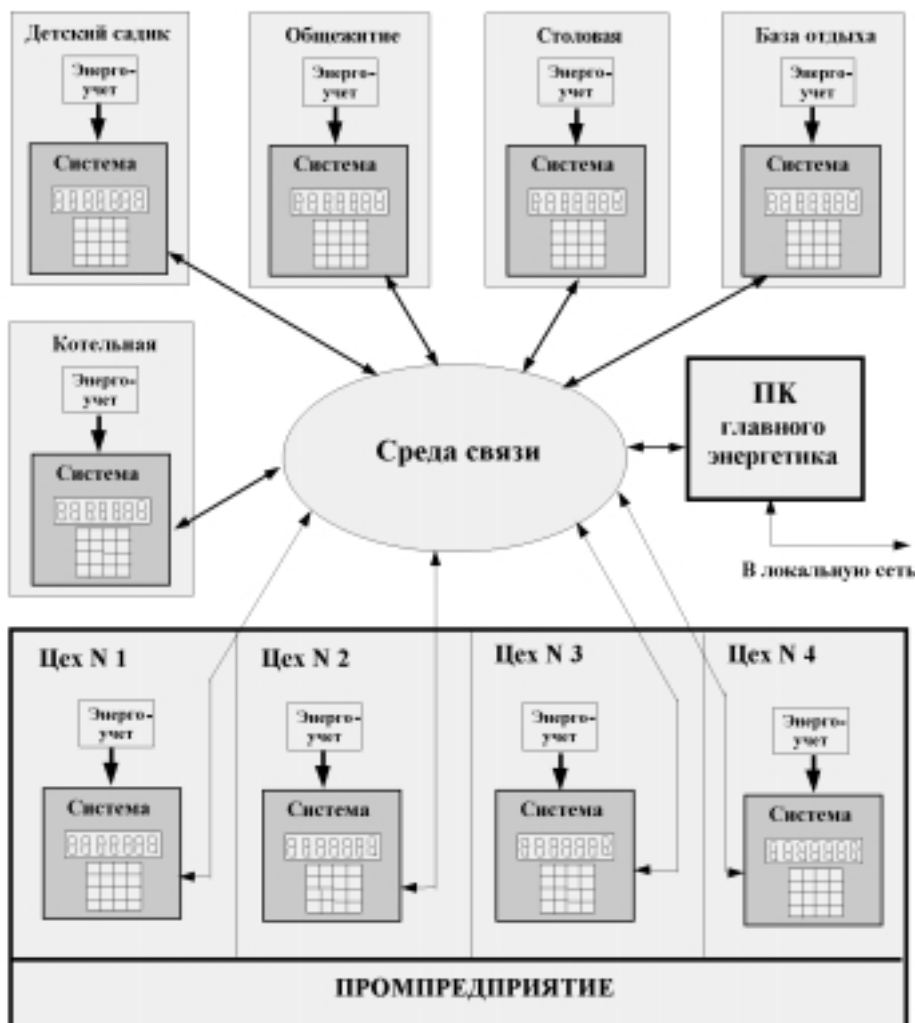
Детский садик

Энерго-учет

Система

Общежитие

Энерго-учет

Система

Столовая

Энерго-учет

Система

База отдыха

Энерго-учет

Система

Котельная

Энерго-учет

Система

Среда связи

ПК главного энергетика

В локальную сеть

Цех N 1

Энерго-учет

Система

Цех N 2

Энерго-учет

Система

Цех N 3

Энерго-учет

Система

Цех N 4

Энерго-учет

Система

ПРОМПРЕДПРИЯТИЕ